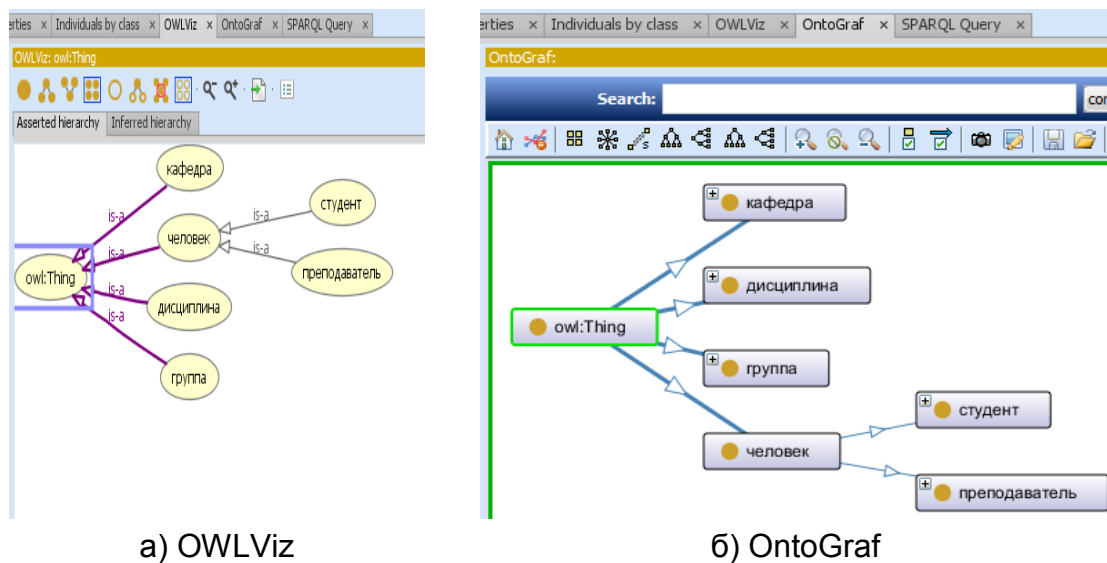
erties x Individuals by class x OWLViz x OntoGraf x SPARQL Query x

OWLViz: owl:Thing

Asserted hierarchy Inferred hierarchy

кафедра
студент
человек
преподаватель
owl:Thing
дисциплина
группа
is-a
is-a
is-a
is-a
is-a
is-a

erties x Individuals by class x OWLViz x OntoGraf x SPARQL Query x

OntoGraf:

Search: co

кафедра
дисциплина
owl:Thing
группа
студент
человек
преподаватель

а) OWLViz

б) OntoGraf